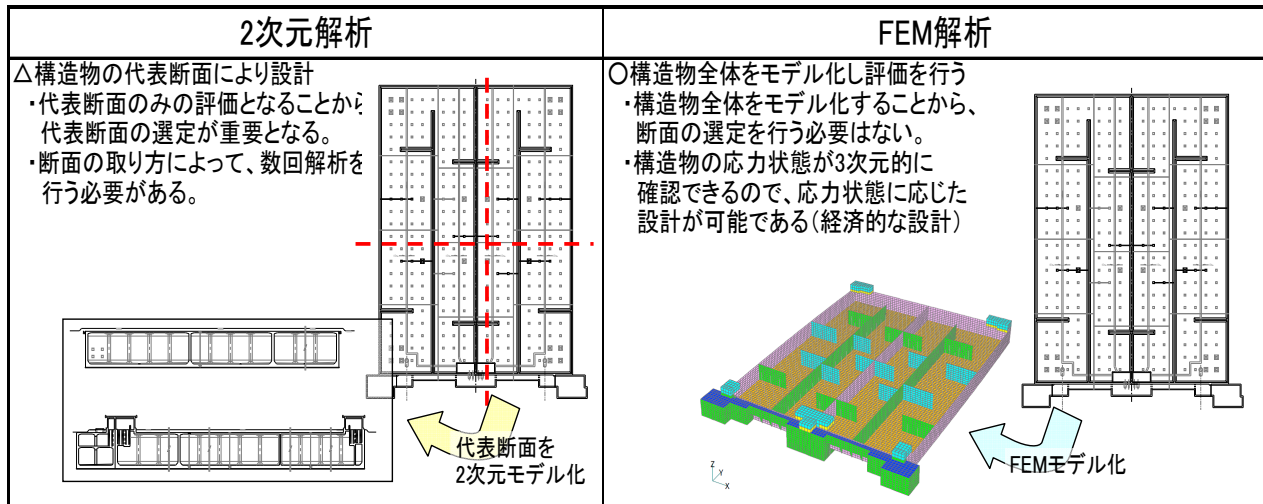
| 2次元解析 | FEM解析 |
|---|---|
| △構造物の代表断面により設計<br>・代表断面のみの評価となることから代表断面の選定が重要となる。<br>・断面の取り方によって、数回解析を行う必要がある。<br>代表断面を2次元モデル化 | ○構造物全体をモデル化し評価を行う<br>・構造物全体をモデル化することから、断面の選定を行う必要はない。<br>・構造物の応力状態が3次元的に確認できるので、応力状態に応じた設計が可能である(経済的な設計)<br>FEMモデル化 |